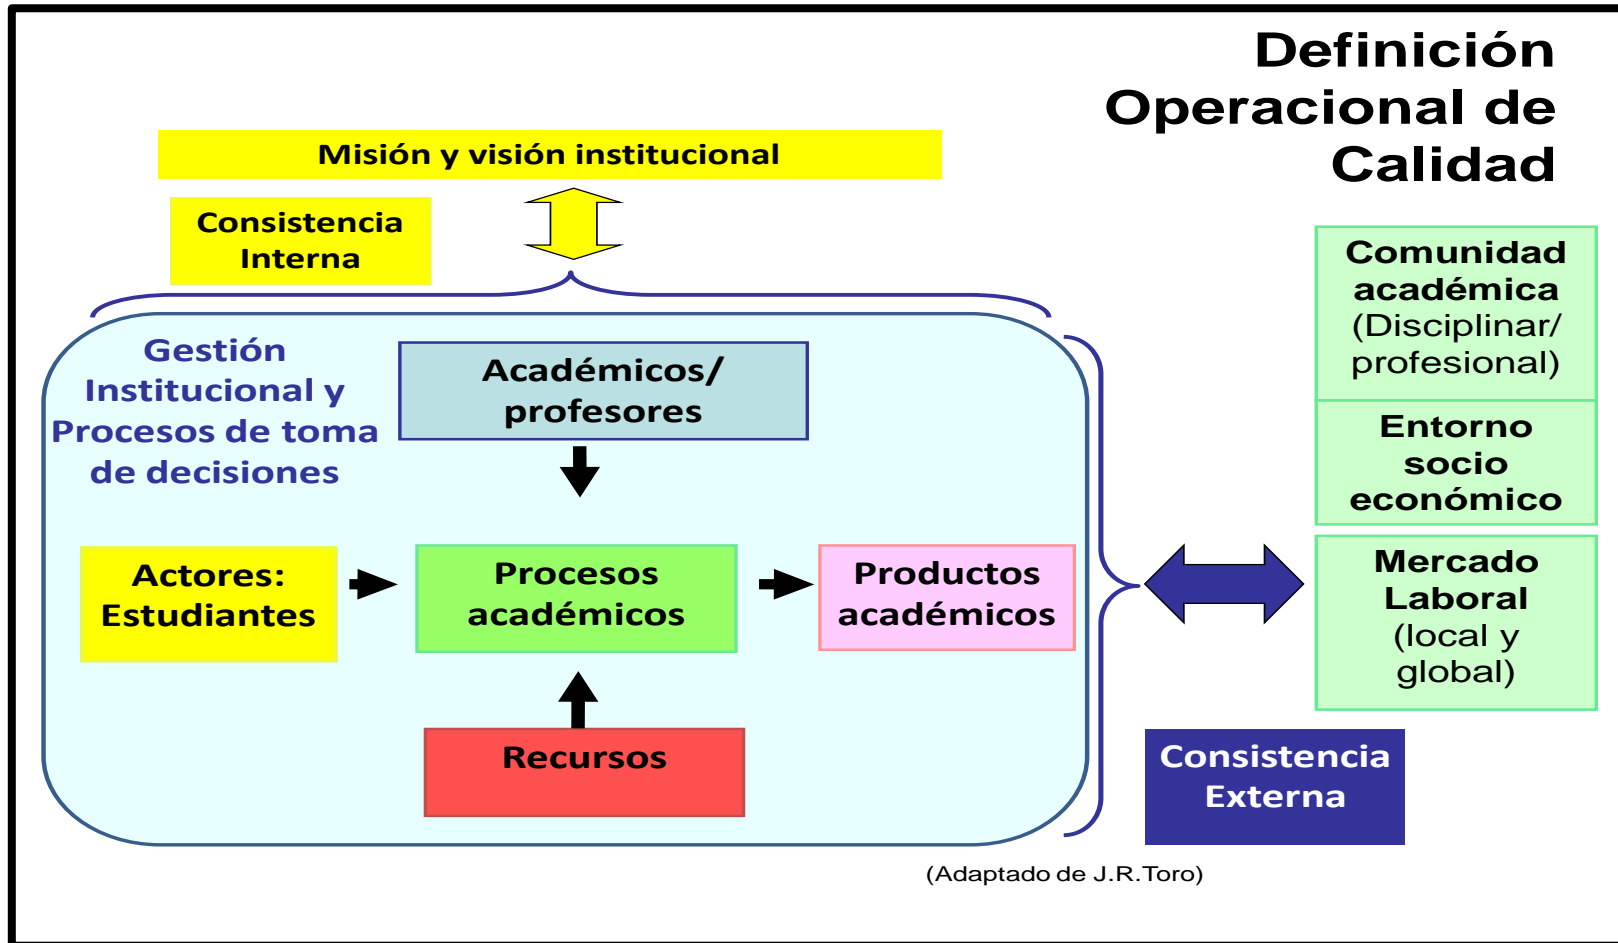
Definición Operacional de Calidad

Misión y visión institucional

Consistencia Interna

Gestión Institucional y Procesos de toma de decisiones

Académicos/ profesores

Actores: Estudiantes

Procesos académicos

Productos académicos

Recursos

Comunidad académica (Disciplinar/ profesional)

Entorno socio económico

Mercado Laboral (local y global)

Consistencia Externa

(Adaptado de J.R.Toro)